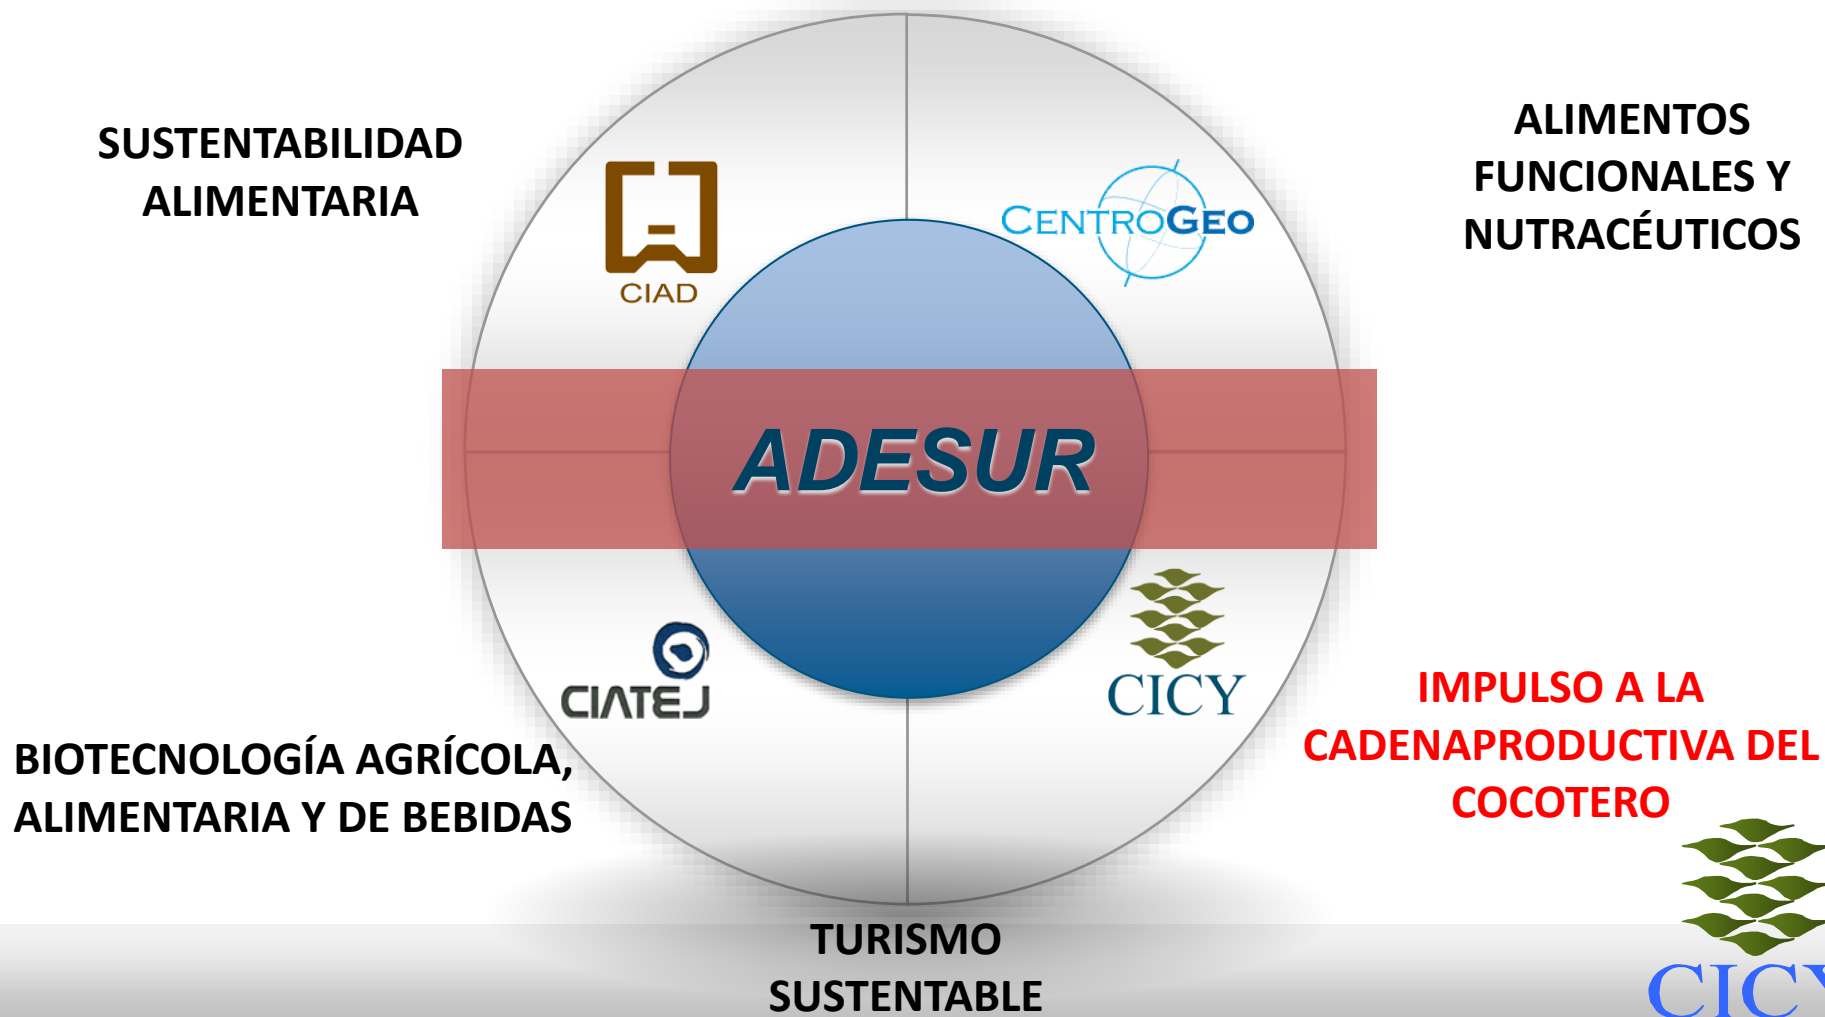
SUSTENTABILIDAD ALIMENTARIA

CIAD

CENTROGEO

ALIMENTOS FUNCIONALES Y NUTRACÉUTICOS

ADESUR

CIATEJ

CICY

IMPULSO A LA CADENAPRODUCTIVA DEL COCOTERO

BIOTECNOLOGÍA AGRÍCOLA, ALIMENTARIA Y DE BEBIDAS

TURISMO SUSTENTABLE

CICY